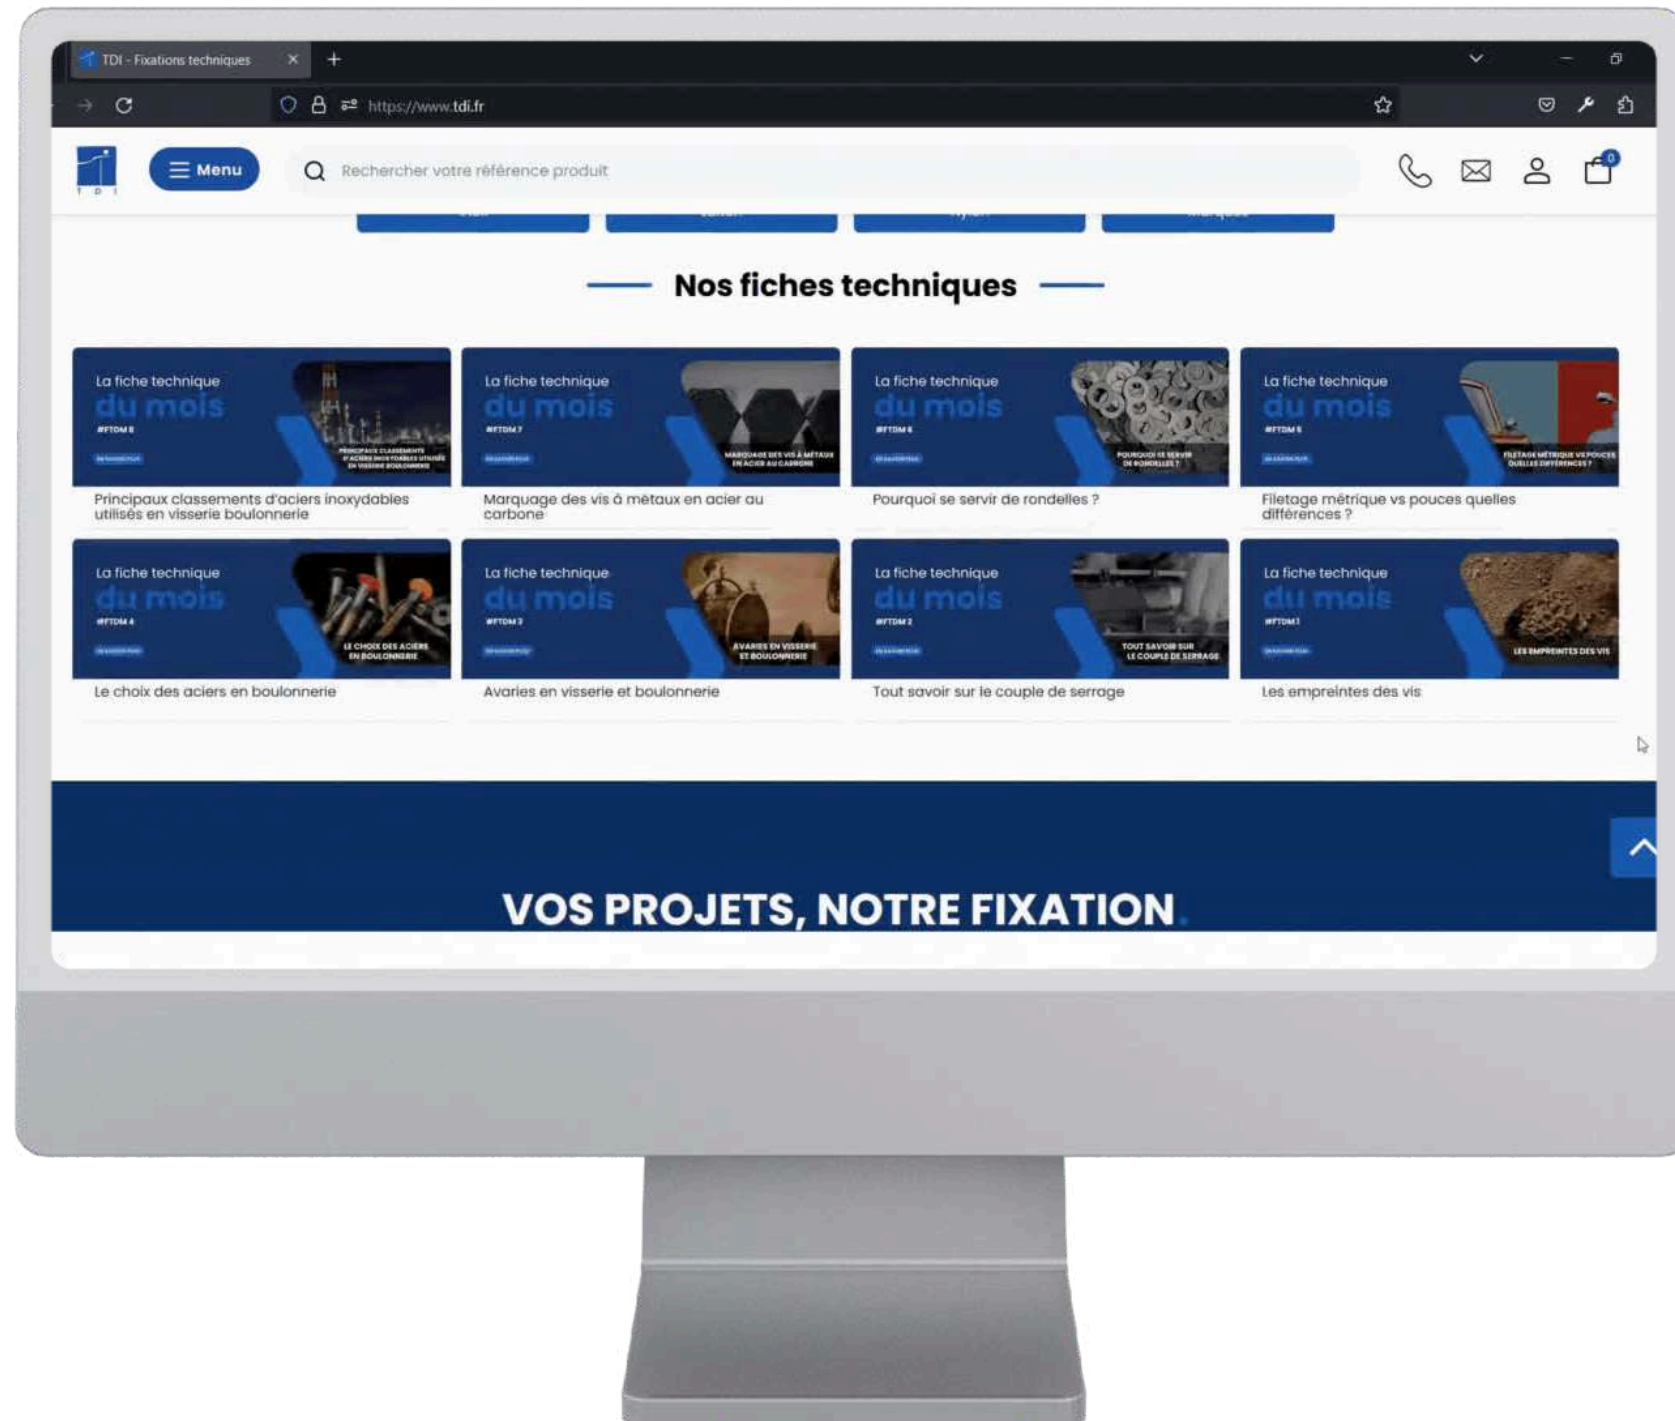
TDI - Fixations techniques

https://www.tdi.fr

Menu

Rechercher votre référence produit

0

Nos fiches techniques

La fiche technique du mois
#FTDM 8
PRINCIPAUX CLASSEMENTS D'ACIERS INOXYDABLES UTILISÉS EN VISSERIE BOULONNERIE
Principaux classements d'aciers inoxydables utilisés en visserie boulonnerie

La fiche technique du mois
#FTDM 7
MARQUAGE DES VIS À MÉTAUX EN ACIER AU CARBONE
Marquage des vis à métaux en acier au carbone

La fiche technique du mois
#FTDM 6
POURQUOI SE SERVIR DE RONDELLES ?
Pourquoi se servir de rondelles ?

La fiche technique du mois
#FTDM 5
FILETAGE MÉTRIQUE VS POUCES QUELLES DIFFÉRENCES ?
Filetage métrique vs pouces quelles différences ?

La fiche technique du mois
#FTDM 4
LE CHOIX DES ACIERS EN BOULONNERIE
Le choix des aciers en boulonnerie

La fiche technique du mois
#FTDM 3
AVARIES EN VISSERIE ET BOULONNERIE
Avaries en visserie et boulonnerie

La fiche technique du mois
#FTDM 2
TOUT SAVOIR SUR LE COUPLE DE SERRAGE
Tout savoir sur le couple de serrage

La fiche technique du mois
#FTDM 1
LES EMPREINTES DES VIS
Les empreintes des vis

VOS PROJETS, NOTRE FIXATION.